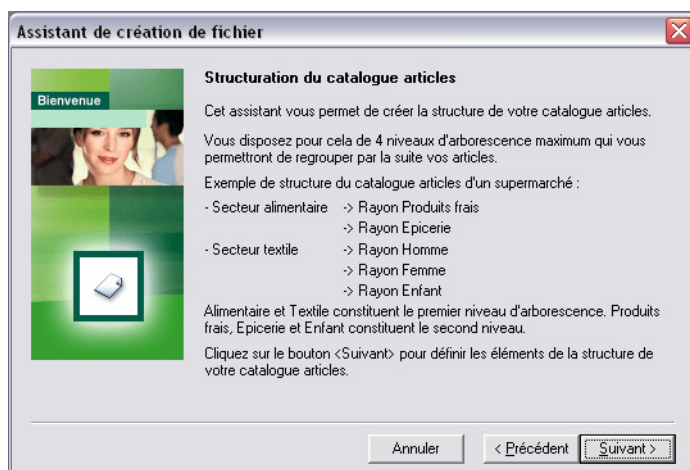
Assistant de création de fichier

Bienvenue

Structuration du catalogue articles

Cet assistant vous permet de créer la structure de votre catalogue articles.

Vous disposez pour cela de 4 niveaux d'arborescence maximum qui vous permettront de regrouper par la suite vos articles.

Exemple de structure du catalogue articles d'un supermarché :

- Secteur alimentaire -> Rayon Produits frais
-> Rayon Epicerie
- Secteur textile -> Rayon Homme
-> Rayon Femme
-> Rayon Enfant

Alimentaire et Textile constituent le premier niveau d'arborescence. Produits frais, Epicerie et Enfant constituent le second niveau.

Cliquez sur le bouton <Suivant> pour définir les éléments de la structure de votre catalogue articles.

Annuler

< Précédent

Suivant >